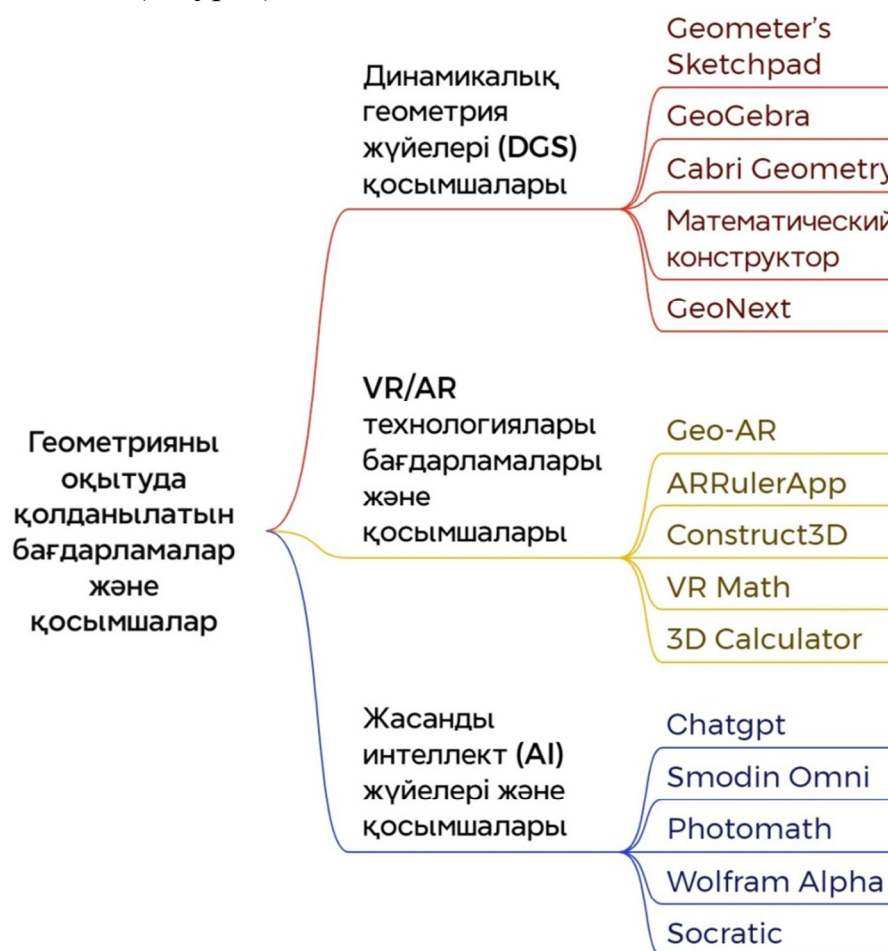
Геометрияны оқытуда қолданылатын бағдарламалар және қосымшалар

Динамикалық геометрия жүйелері (DGS) қосымшалары

Geometer's Sketchpad

GeoGebra

Cabri Geometry

Математический конструктор

GeoNext

VR/AR технологиялары бағдарламалары және қосымшалары

Geo-AR

ARRulerApp

Construct3D

VR Math

3D Calculator

Жасанды интеллект (AI) жүйелері және қосымшалары

Chatgpt

Smodin Omni

Photomath

Wolfram Alpha

Socratic